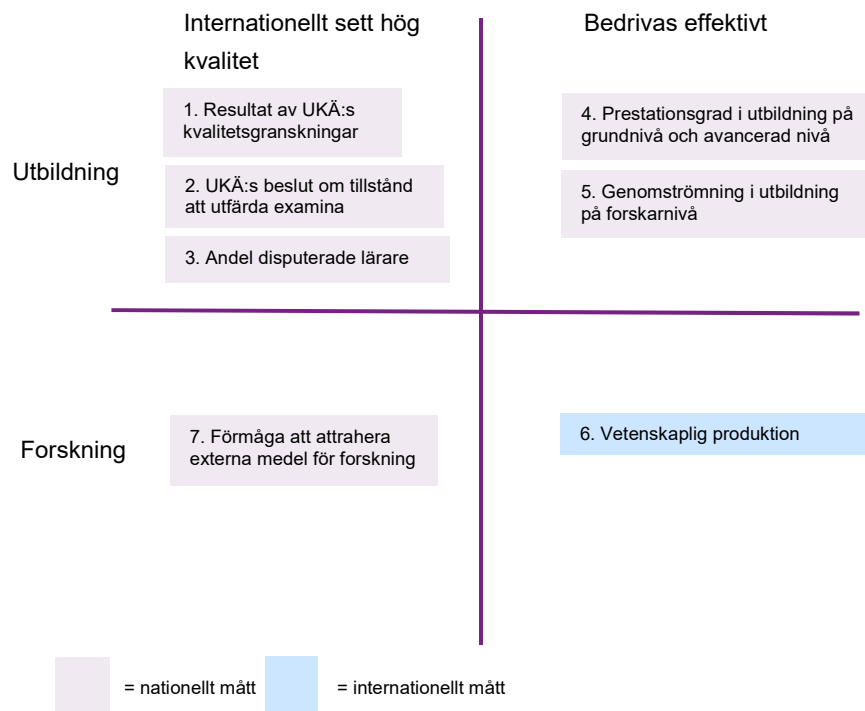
Internationellt sett hög kvalitet

Bedrivas effektivt

Utbildning

1. Resultat av UKÄ:s kvalitetsgranskningar

2. UKÄ:s beslut om tillstånd att utfärda examina

3. Andel disputerade lärare

4. Prestationsgrad i utbildning på grundnivå och avancerad nivå

5. Genomströmning i utbildning på forskarnivå

Forskning

7. Förmåga att attrahera externa medel för forskning

6. Vetenskaplig produktion

= nationellt mått

= internationellt mått